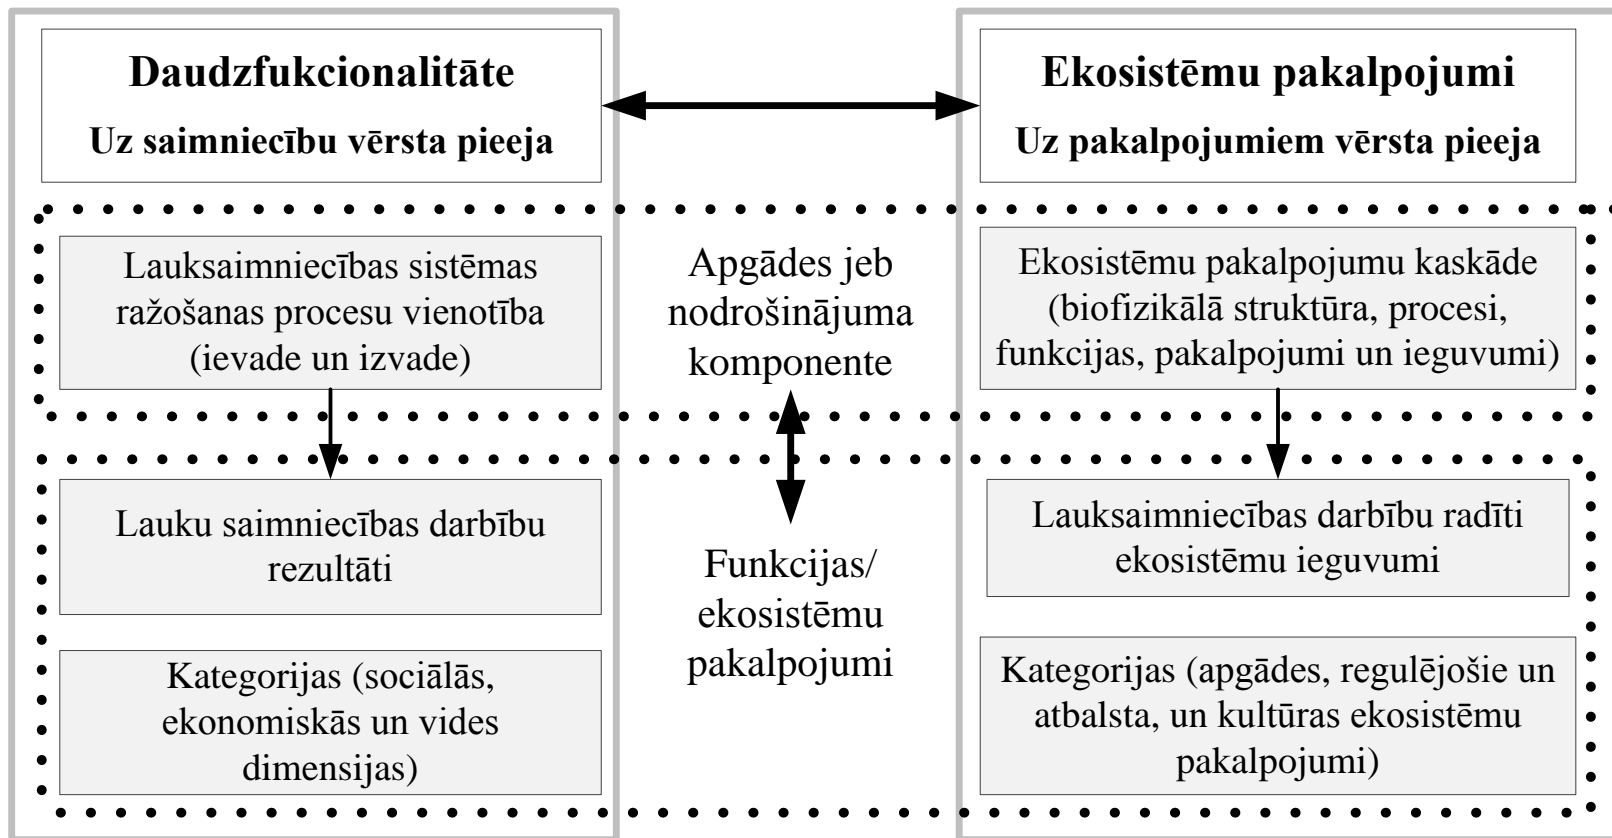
Daudzfukcionalitāte

Uz saimniecību vērsta pieeja

Ekosistēmu pakalpojumi

Uz pakalpojumiem vērsta pieeja

Lauksaimniecības sistēmas ražošanas procesu vienotība (ievade un izvade)

Apgādes jeb nodrošinājuma komponente

Ekosistēmu pakalpojumu kaskāde (biofizikālā struktūra, procesi, funkcijas, pakalpojumi un ieguvumi)

Lauku saimniecības darbību rezultāti

Funkcijas/ ekosistēmu pakalpojumi

Lauksaimniecības darbību radīti ekosistēmu ieguvumi

Kategorijas (sociālās, ekonomiskās un vides dimensijas)

Kategorijas (apgādes, regulējošie un atbalsta, un kultūras ekosistēmu pakalpojumi)